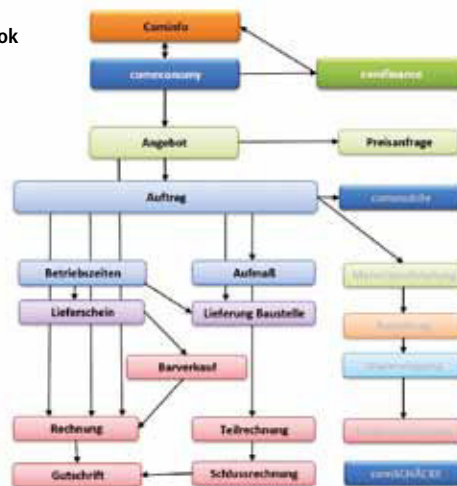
ok

Caminfo

comeconomy

comfinance

Angebot

Preisanfrage

Auftrag

comsuche

Betriebszeiten

Aufmaß

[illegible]

Lieferschein

Lieferung Baustelle

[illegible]

Barverkauf

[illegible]

Rechnung

Teilrechnung

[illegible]

Gutschrift

Schlussrechnung

comBACKS